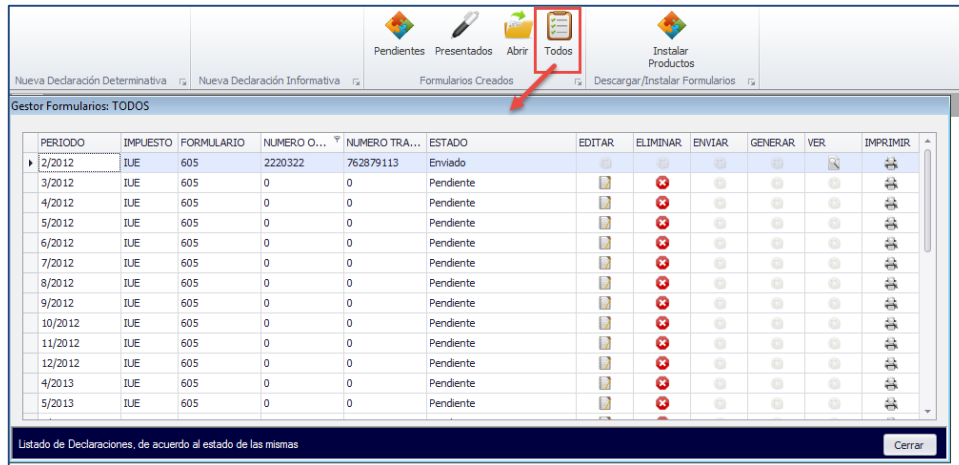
Nueva Declaración Determinativa
Nueva Declaración Informativa
Pendientes Presentados Abrir Todos
Formularios Creados
Instalar Productos
Descargar/Instalar Formularios

Gestor Formularios: TODOS

| PERIODO | IMPUESTO | FORMULARIO | NUMERO O... | NUMERO TRA... | ESTADO | EDITAR | ELIMINAR | ENVIAR | GENERAR | VER | IMPRIMIR |
|---|---|---|---|---|---|---|---|---|---|---|---|
| 2/2012 | IUE | 605 | 2220322 | 762879113 | Enviado | | | | | | |
| 3/2012 | IUE | 605 | 0 | 0 | Pendiente | | | | | | |
| 4/2012 | IUE | 605 | 0 | 0 | Pendiente | | | | | | |
| 5/2012 | IUE | 605 | 0 | 0 | Pendiente | | | | | | |
| 6/2012 | IUE | 605 | 0 | 0 | Pendiente | | | | | | |
| 7/2012 | IUE | 605 | 0 | 0 | Pendiente | | | | | | |
| 8/2012 | IUE | 605 | 0 | 0 | Pendiente | | | | | | |
| 9/2012 | IUE | 605 | 0 | 0 | Pendiente | | | | | | |
| 10/2012 | IUE | 605 | 0 | 0 | Pendiente | | | | | | |
| 11/2012 | IUE | 605 | 0 | 0 | Pendiente | | | | | | |
| 12/2012 | IUE | 605 | 0 | 0 | Pendiente | | | | | | |
| 4/2013 | IUE | 605 | 0 | 0 | Pendiente | | | | | | |
| 5/2013 | IUE | 605 | 0 | 0 | Pendiente | | | | | | |

Listado de Declaraciones, de acuerdo al estado de las mismas
Cerrar